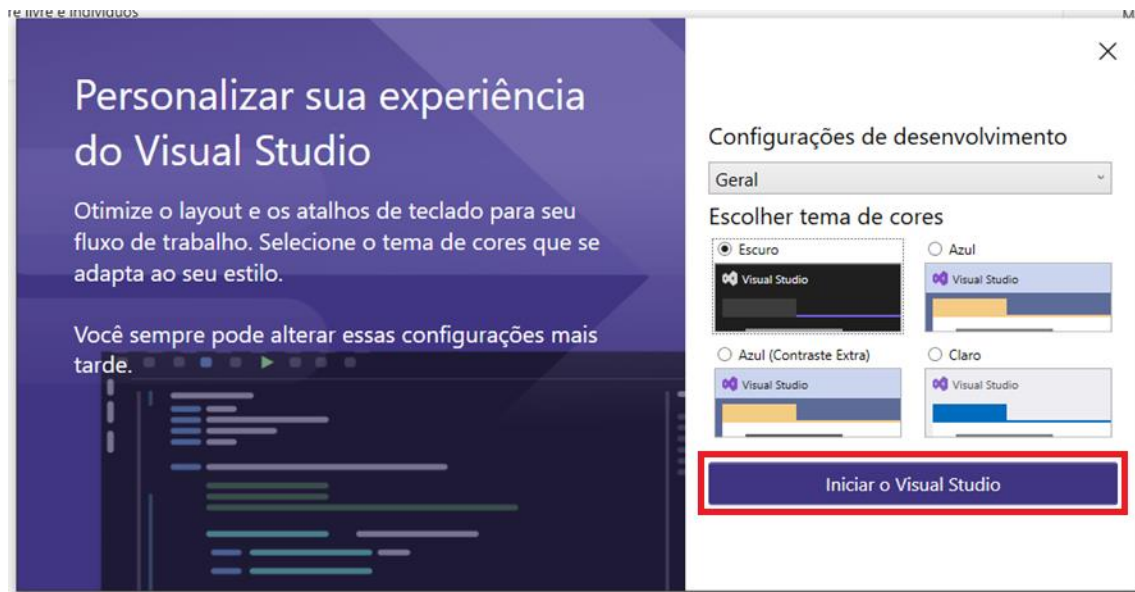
re livre e indivíduos

M

Personalizar sua experiência do Visual Studio

Otimize o layout e os atalhos de teclado para seu fluxo de trabalho. Selecione o tema de cores que se adapta ao seu estilo.

Você sempre pode alterar essas configurações mais tarde.

×

Configurações de desenvolvimento

Geral

Escolher tema de cores

Escuro

Visual Studio

Azul

Visual Studio

Azul (Contraste Extra)

Visual Studio

Claro

Visual Studio

Iniciar o Visual Studio